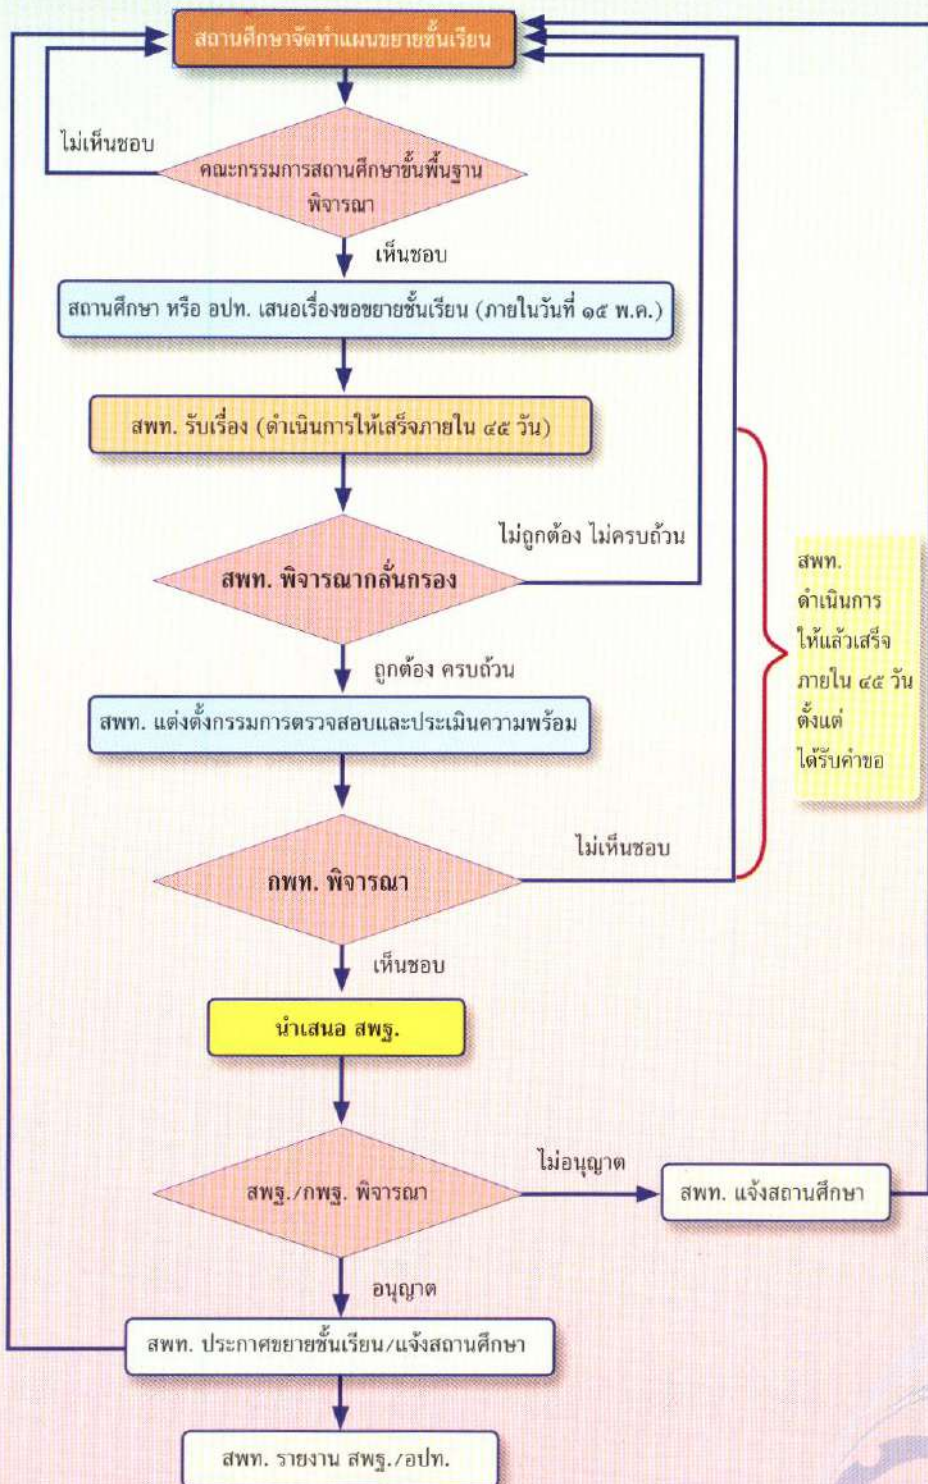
สถานศึกษาจัดทำแผนขยายชั้นเรียน

ไม่เห็นชอบ

คณะกรรมการสถานศึกษาขั้นพื้นฐาน พิจารณา

เห็นชอบ

สถานศึกษา หรือ อปท. เสนอเรื่องขอขยายชั้นเรียน (ภายในวันที่ ๑๕ พ.ค.)

สพท. รับเรื่อง (ดำเนินการให้เสร็จภายใน ๔๕ วัน)

ไม่ถูกต้อง ไม่ครบถ้วน

สพท. พิจารณากลั่นกรอง

ถูกต้อง ครบถ้วน

สพท. แต่งตั้งกรรมการตรวจสอบและประเมินความพร้อม

ไม่เห็นชอบ

กพท. พิจารณา

เห็นชอบ

นำเสนอ สพฐ.

ไม่อนุญาต

สพฐ./กพฐ. พิจารณา

สพท. แจ้งสถานศึกษา

อนุญาต

สพท. ประกาศขยายชั้นเรียน/แจ้งสถานศึกษา

สพท. รายงาน สพฐ./อปท.

สพท. ดำเนินการ ให้แล้วเสร็จ ภายใน ๔๕ วัน ตั้งแต่ ได้รับคำขอ